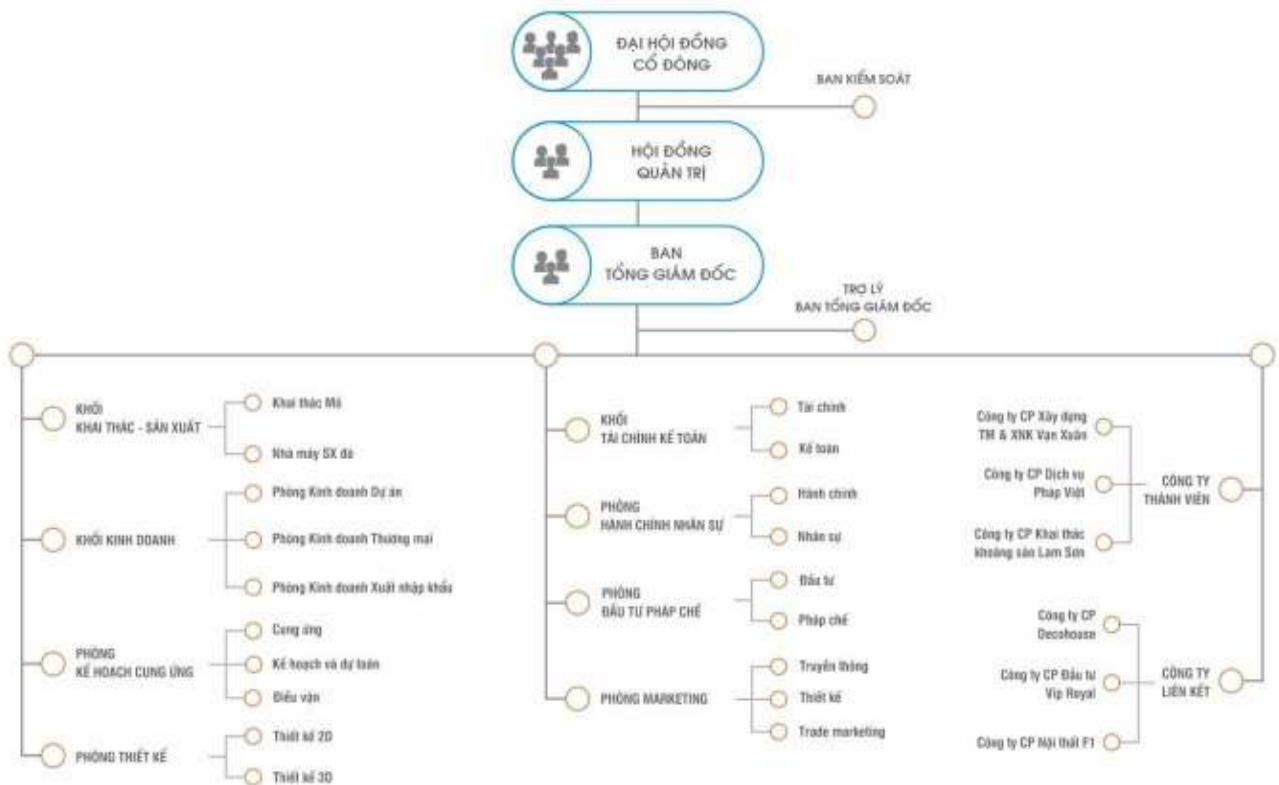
ĐẠI HỘI ĐỒNG CỔ ĐÔNG

BAN KIỂM SOÁT

HỘI ĐỒNG QUẢN TRỊ

BAN TỔNG GIÁM ĐỐC

TRỢ LÝ BAN TỔNG GIÁM ĐỐC

KHỐI KHAI THÁC - SẢN XUẤT
Khai thác Mỏ
Nhà máy SX đá

KHỐI KINH DOANH
Phòng Kinh doanh Dự án
Phòng Kinh doanh Thương mại
Phòng Kinh doanh Xuất nhập khẩu

PHÒNG KẾ HOẠCH CUNG ỨNG
Cung ứng
Kế hoạch và dự toán
Điều vận

PHÒNG THIẾT KẾ
Thiết kế 2D
Thiết kế 3D

KHỐI TÀI CHÍNH KẾ TOÁN
Tài chính
Kế toán

PHÒNG HÀNH CHÍNH NHÂN SỰ
Hành chính
Nhân sự

PHÒNG ĐẦU TƯ PHÁP CHẾ
Đầu tư
Pháp chế

PHÒNG MARKETING
Truyền thông
Thiết kế
Trade marketing

CÔNG TY THÀNH VIÊN
Công ty CP Xây dựng TM & XNK Vạn Xuân
Công ty CP Dịch vụ Pháp Việt
Công ty CP Khai thác khoáng sản Lam Sơn

CÔNG TY LIÊN KẾT
Công ty CP Decohouse
Công ty CP Đầu tư Vip Royal
Công ty CP Nội thất F1